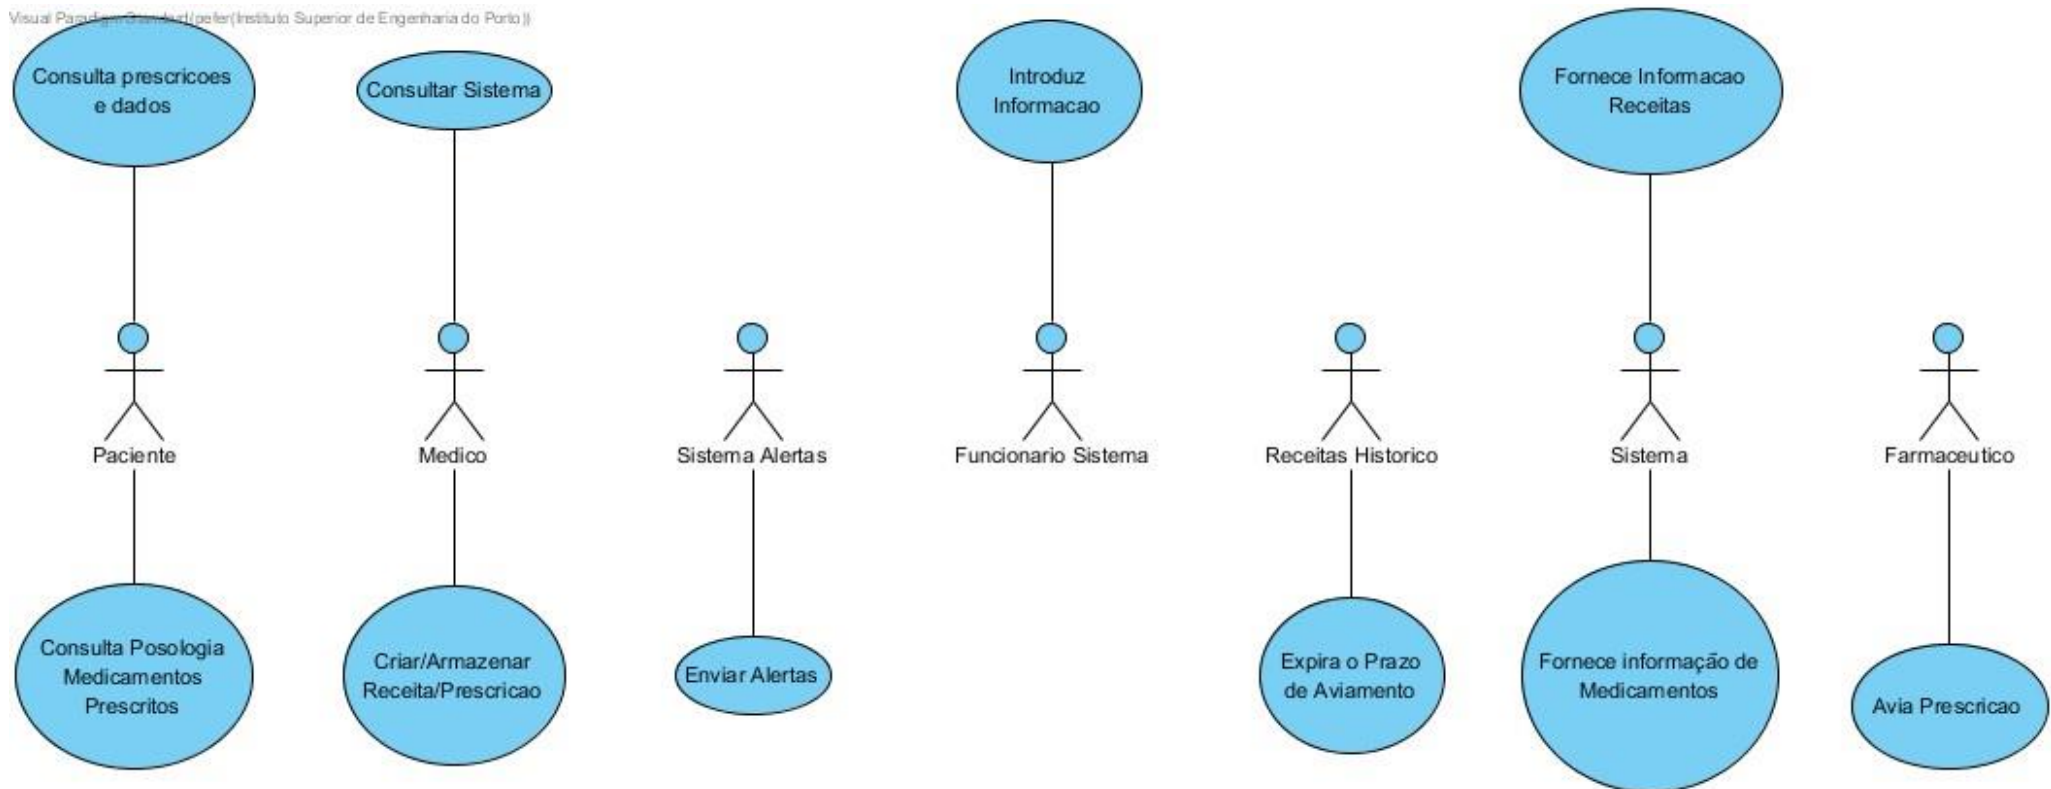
Visual Paradigm Standard(pefer(Instituto Superior de Engenharia do Porto))

Consulta prescricoes e dados

Consultar Sistema

Introduz Informacao

Fornece Informacao Receitas

Paciente

Medico

Sistema Alertas

Funcionario Sistema

Receitas Historico

Sistema

Farmaceutico

Consulta Posologia Medicamentos Prescritos

Criar/Armazenar Receita/Prescricao

Enviar Alertas

Expira o Prazo de Aviamento

Fornece informação de Medicamentos

Avia Prescricao